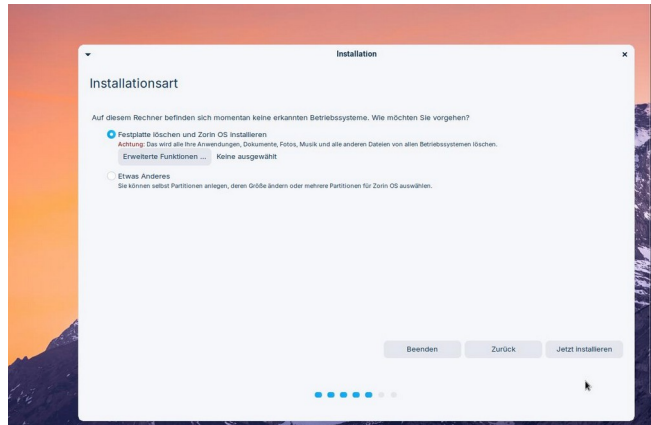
Installation

Installationsart

Auf diesem Rechner befinden sich momentan keine erkannten Betriebssysteme. Wie möchten Sie vorgehen?

Festplatte löschen und Zorin OS installieren
Achtung: Das wird alle Ihre Anwendungen, Dokumente, Fotos, Musik und alle anderen Dateien von allen Betriebssystemen löschen.
Erweiterte Funktionen ... Keine ausgewählt

Etwas Anderes
Sie können selbst Partitionen anlegen, deren Größe ändern oder mehrere Partitionen für Zorin OS auswählen.

Beenden
Zurück
Jetzt installieren